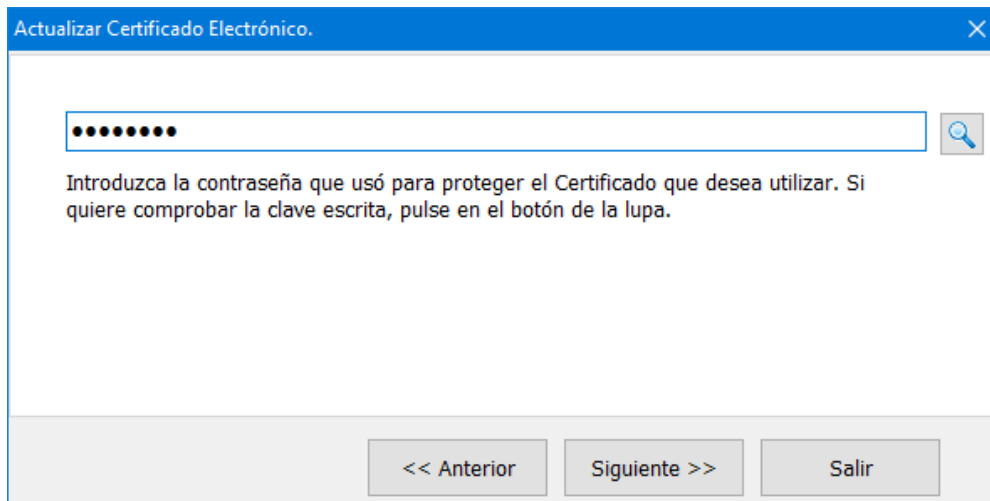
Actualizar Certificado Electrónico.

••••••••

Introduzca la contraseña que usó para proteger el Certificado que desea utilizar. Si quiere comprobar la clave escrita, pulse en el botón de la lupa.

<< Anterior

Siguiente >>

Salir